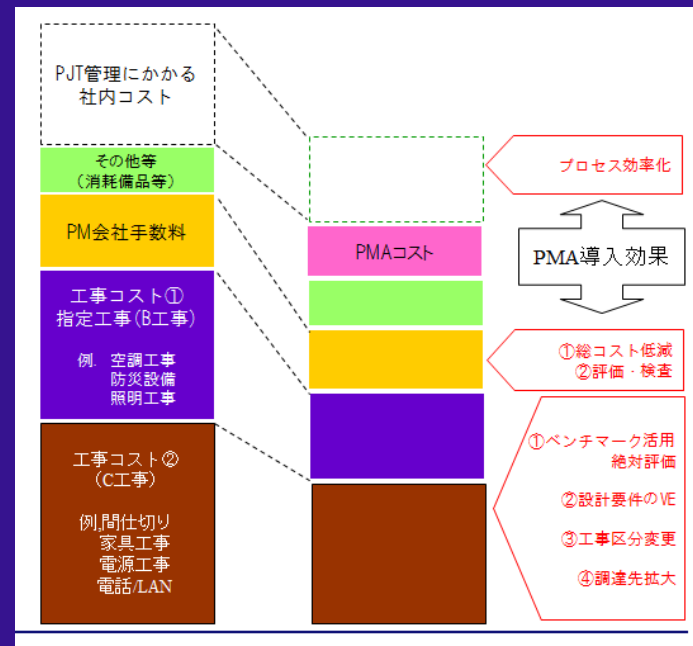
PJT管理にかかる
社内コスト

その他等
（消耗備品等）

PM会社手数料

工事コスト①
指定工事（B工事）

例. 空調工事
防災設備
照明工事

工事コスト②
（C工事）

例,間仕切り
家具工事
電源工事
電話/LAN

PMAコスト

プロセス効率化

PMA導入効果

①総コスト低減
②評価・検査

①ベンチマーク活用
絶対評価

②設計要件のVE

③工事区分変更

④調達先拡大